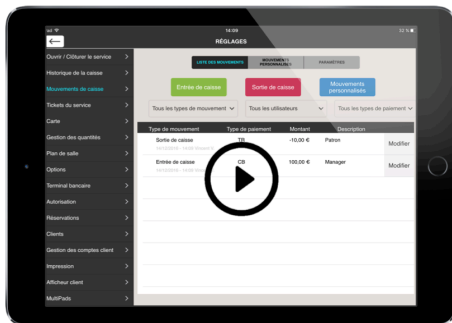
14:09

RÉGLAGES

Ouvrir / Clôturer le service
Historique de la caisse
Mouvements de caisse
Tickets du service
Carte
Gestion des quantités
Plan de salle
Options
Terminal bancaire
Autorisation
Réservations
Clients
Gestion des comptes client
Impression
Afficheur client
MultiPads

LISTE DES MOUVEMENTS
MOUVEMENTS PERSONNALISÉS
PARAMÈTRES

Entrée de caisse
Sortie de caisse
Mouvements personnalisés

Tous les types de mouvement
Tous les utilisateurs
Tous les types de paiement

| Type de mouvement | Type de paiement | Montant | Description | |
|---|---|---|---|---|
| Sortie de caisse | TR | -10,00 € | Patron | Modifier |
| Entrée de caisse | CB | 100,00 € | Manager | Modifier |